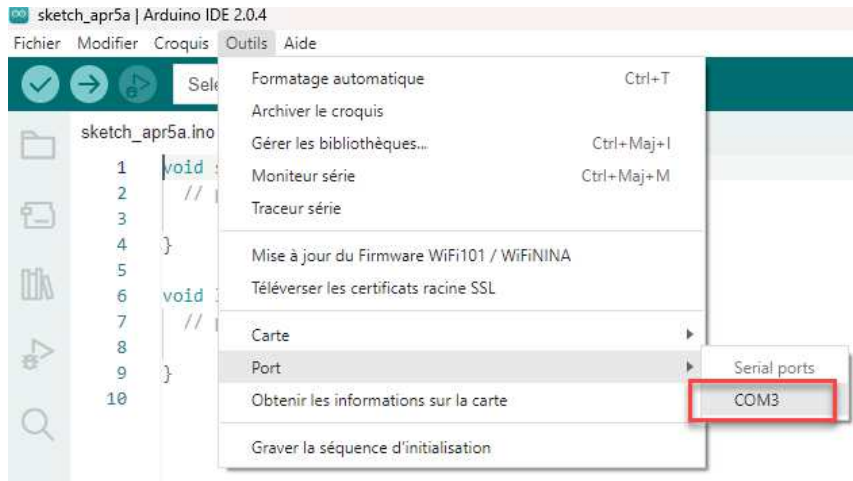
sketch_apr5a | Arduino IDE 2.0.4

Fichier Modifier Croquis Outils Aide

Sele

sketch_apr5a.ino

1 void
2 //
3
4 }
5
6 void
7 //
8
9 }
10

Formatage automatique Ctrl+T
Archiver le croquis
Gérer les bibliothèques... Ctrl+Maj+I
Moniteur série Ctrl+Maj+M
Traceur série

Mise à jour du Firmware WiFi101 / WiFiNINA
Téléverser les certificats racine SSL

Carte
Port
Obtenir les informations sur la carte

Graver la séquence d'initialisation

Serial ports
COM3